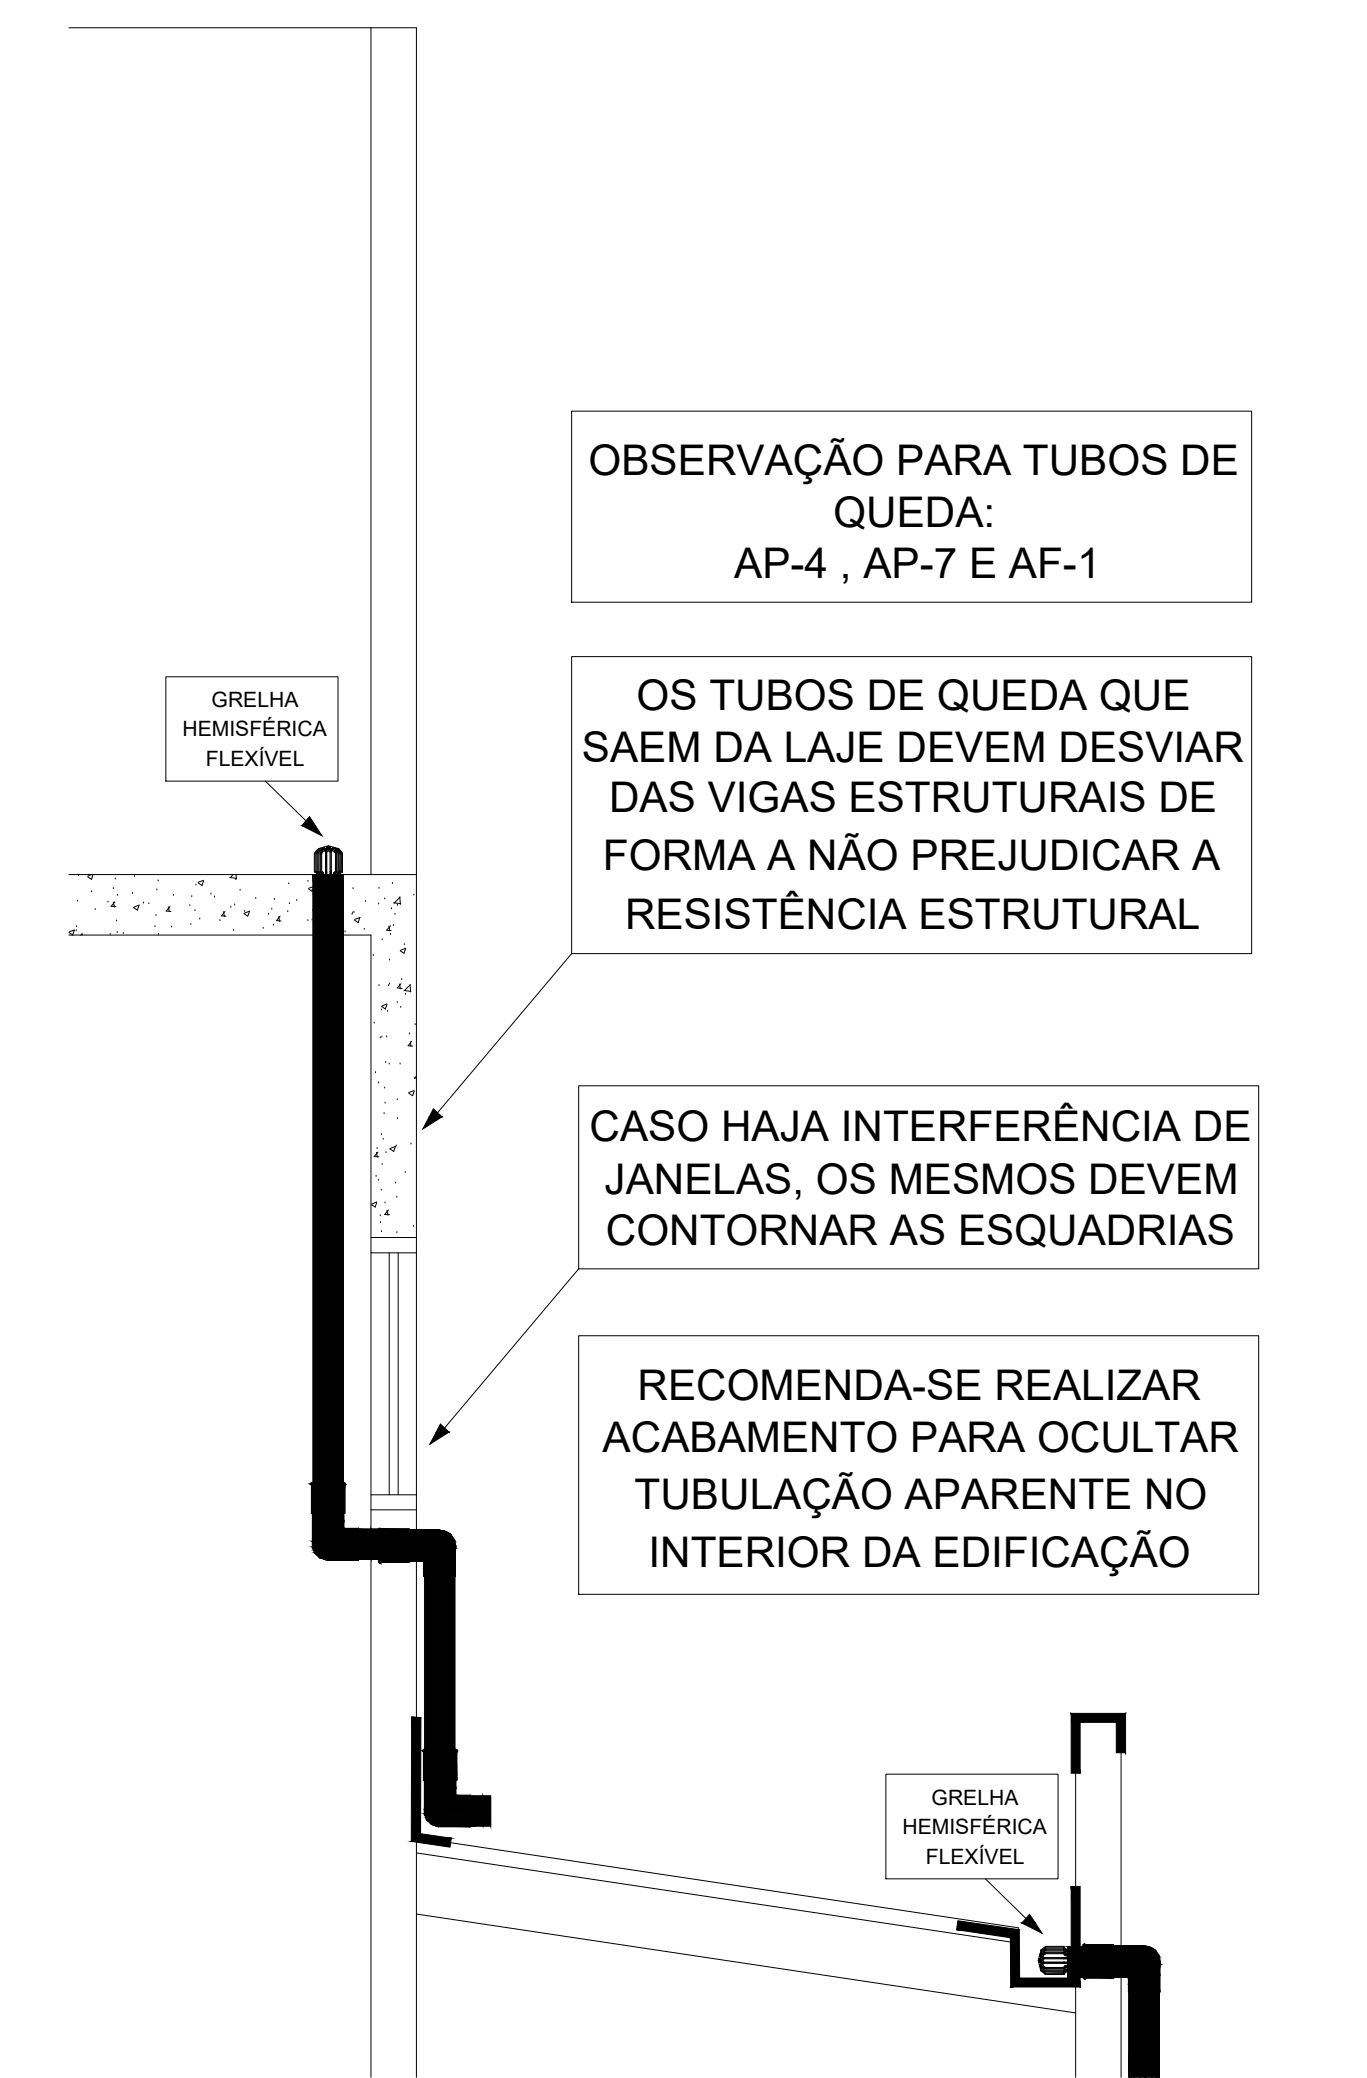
OBSERVAÇÃO PARA TUBOS DE QUEDA:
AP-4 , AP-7 E AF-1

GRELHA HEMISFÉRICA FLEXÍVEL

OS TUBOS DE QUEDA QUE SAEM DA LAJE DEVEM DESVIAR DAS VIGAS ESTRUTURAIS DE FORMA A NÃO PREJUDICAR A RESISTÊNCIA ESTRUTURAL

CASO HAJA INTERFERÊNCIA DE JANELAS, OS MESMOS DEVEM CONTORNAR AS ESQUADRIAS

RECOMENDA-SE REALIZAR ACABAMENTO PARA OCULTAR TUBULAÇÃO APARENTE NO INTERIOR DA EDIFICAÇÃO

GRELHA HEMISFÉRICA FLEXÍVEL